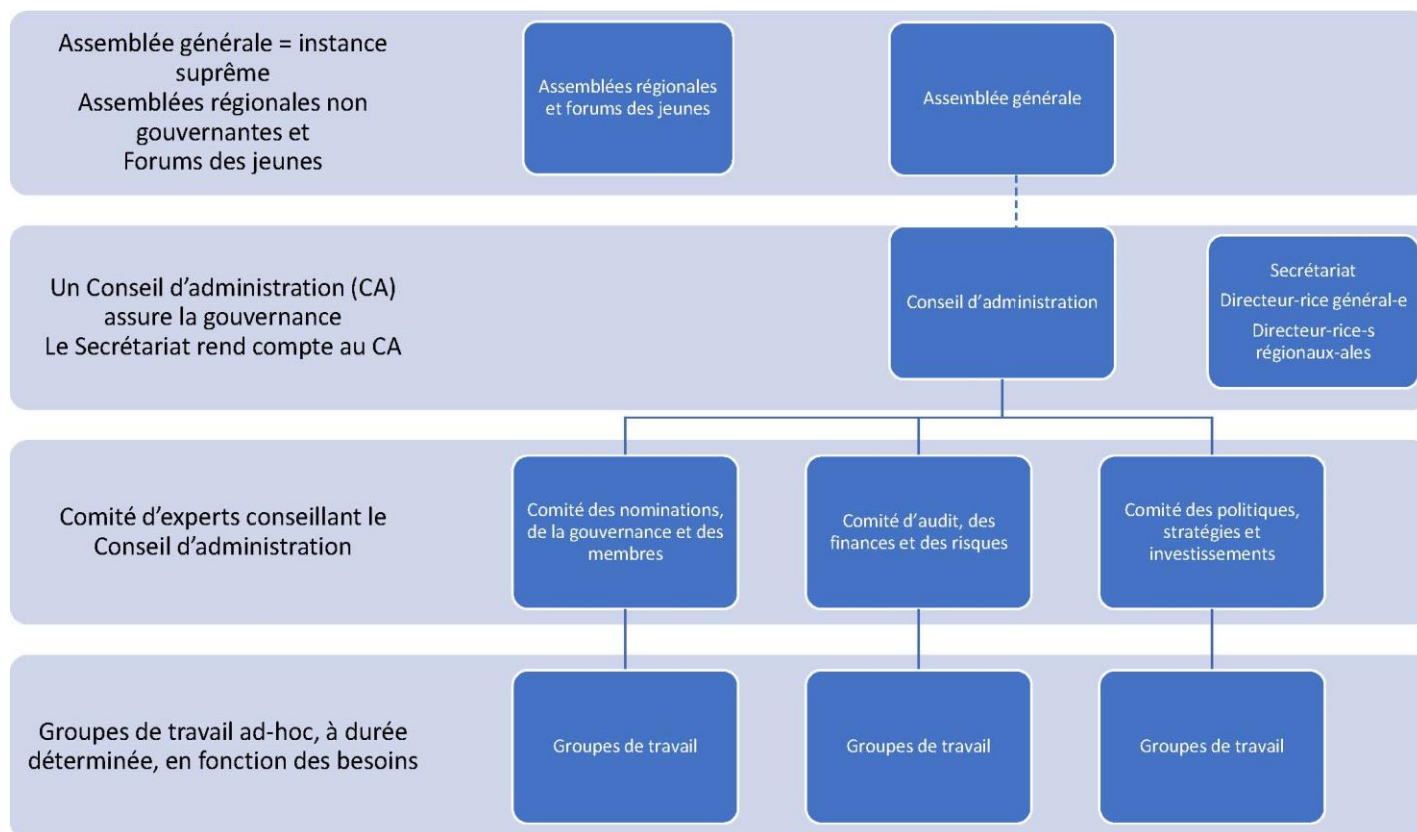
Assemblée générale = instance suprême
Assemblées régionales non gouvernantes et
Forums des jeunes

Assemblées régionales et forums des jeunes

Assemblée générale

Un Conseil d'administration (CA) assure la gouvernance
Le Secrétariat rend compte au CA

Conseil d'administration

Secrétariat
Directeur-rice général-e
Directeur-rice-s régionaux-ales

Comité d'experts conseillant le Conseil d'administration

Comité des nominations, de la gouvernance et des membres

Comité d'audit, des finances et des risques

Comité des politiques, stratégies et investissements

Groupes de travail ad-hoc, à durée déterminée, en fonction des besoins

Groupes de travail

Groupes de travail

Groupes de travail